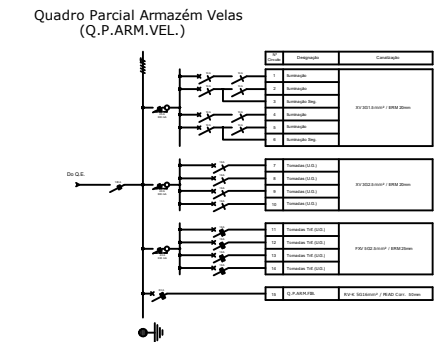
Quadro Parcial Armazém Velas
(Q.P.ARM.VEL.)

Do Q.E.

| Nº Circuito | Designação | Canalização |
|---|---|---|
| 1 | Iluminação | XV 3G1.5mm² / ERM 20mm |
| 2 | Iluminação | |
| 3 | Iluminação Seg. | |
| 4 | Iluminação | |
| 5 | Iluminação | |
| 6 | Iluminação Seg. | |
| 7 | Tomadas (U.G.) | XV 3G2.5mm² / ERM 20mm |
| 8 | Tomadas (U.G.) | |
| 9 | Tomadas (U.G.) | |
| 10 | Tomadas (U.G.) | |
| 11 | Tomadas Trif. (U.G.) | FXV 5G2.5mm² / ERM 25mm |
| 12 | Tomadas Trif. (U.G.) | |
| 13 | Tomadas Trif. (U.G.) | |
| 14 | Tomadas Trif. (U.G.) | |
| 15 | Q.P.ARM.FIB. | RV-K 5G16mm² / PEAD Corr. 60mm |